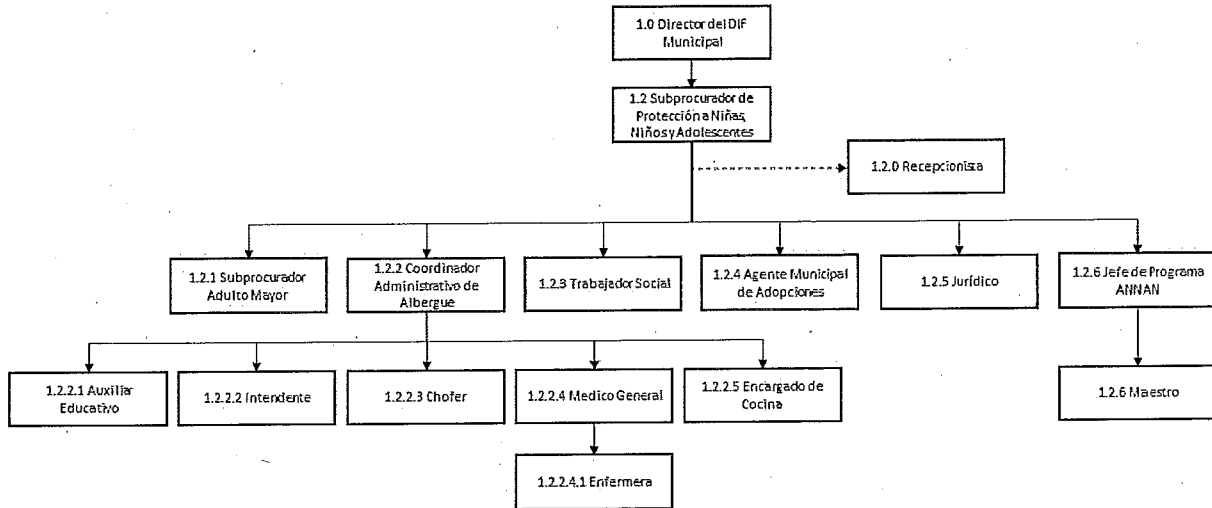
1.0 Director del DIF Municipal

1.2 Subprocurador de Protección a Niñas, Niños y Adolescentes

1.2.0 Recepcionista

1.2.1 Subprocurador Adulto Mayor

1.2.2 Coordinador Administrativo de Albergue

1.2.3 Trabajador Social

1.2.4 Agente Municipal de Adopciones

1.2.5 Jurídico

1.2.6 Jefe de Programa ANNAN

1.2.2.1 Auxiliar Educativo

1.2.2.2 Intendente

1.2.2.3 Chofer

1.2.2.4 Medico General

1.2.2.5 Encargado de Cocina

1.2.6 Maestro

1.2.2.4.1 Enfermera